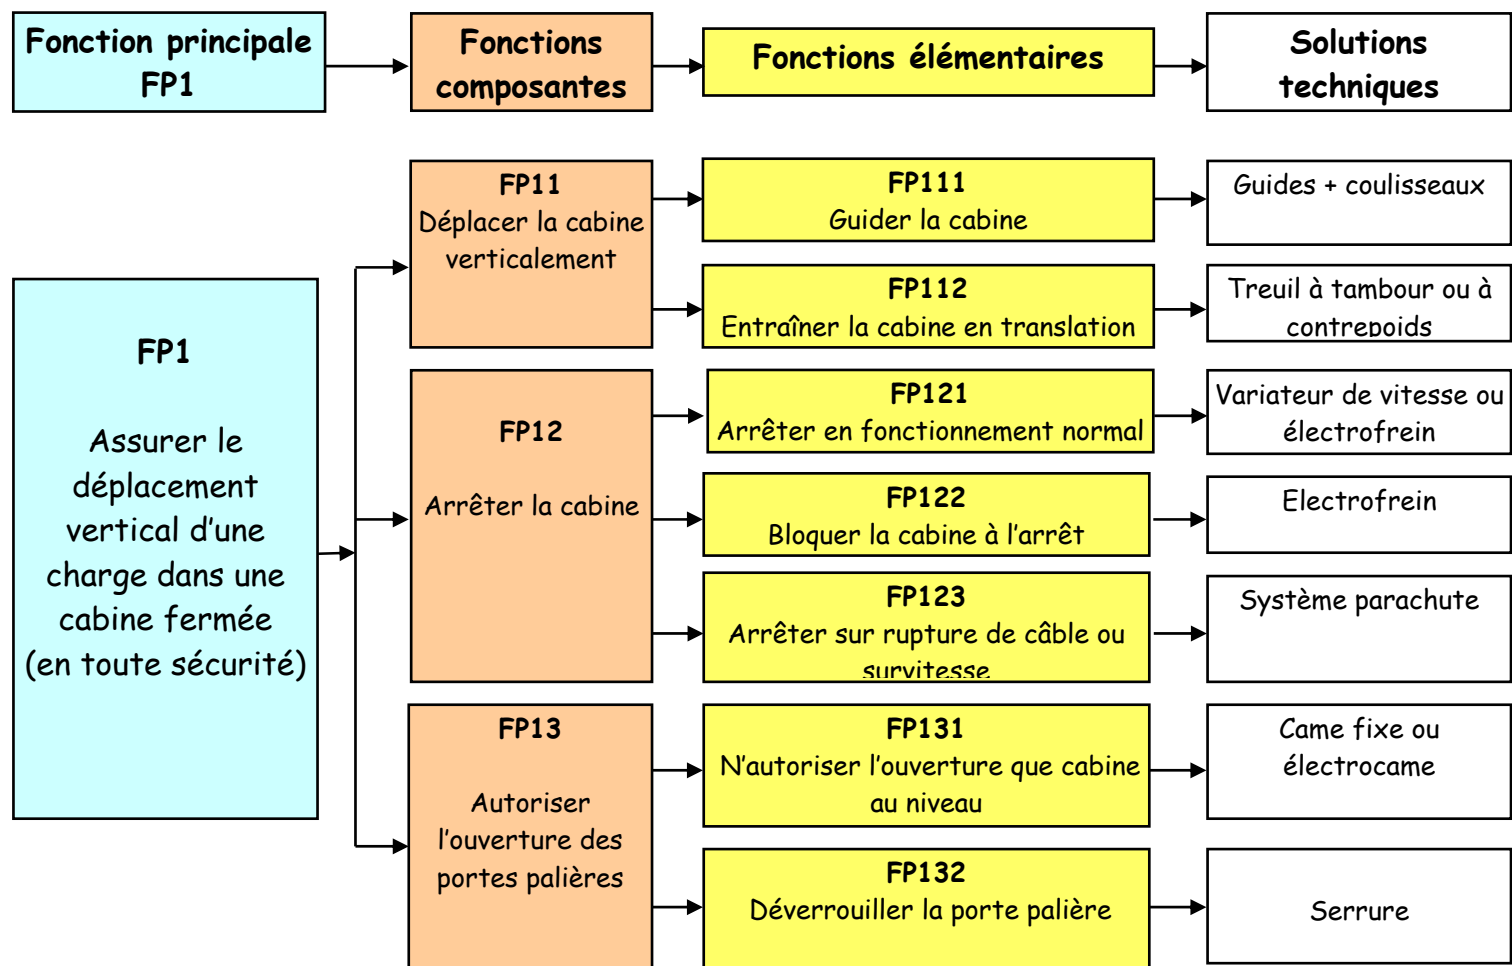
Fonction principale FP1

Fonctions composantes

Fonctions élémentaires

Solutions techniques

FP1

Assurer le déplacement vertical d'une charge dans une cabine fermée (en toute sécurité)

FP11
Déplacer la cabine verticalement

FP111
Guider la cabine

Guides + coulisseaux

FP112
Entraîner la cabine en translation

Treuil à tambour ou à contrepoids

FP12

Arrêter la cabine

FP121
Arrêter en fonctionnement normal

Variateur de vitesse ou électrofrein

FP122
Bloquer la cabine à l'arrêt

Electrofrein

FP123
Arrêter sur rupture de câble ou survitesse

Système parachute

FP13

Autoriser l'ouverture des portes palières

FP131
N'autoriser l'ouverture que cabine au niveau

Came fixe ou électrocame

FP132
Déverrouiller la porte palière

Serrure